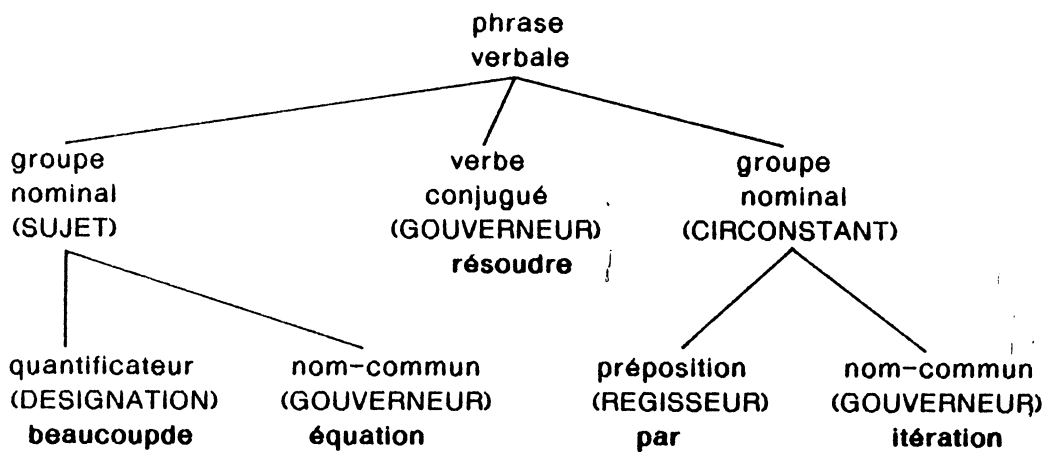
phrase verbale

groupe nominal (SUJET)

verbe conjugué (GOUVERNEUR) résoudre

groupe nominal (CIRCONSTANT)

quantificateur (DESIGNATION) beaucoupde

nom-commun (GOUVERNEUR) équation

préposition (REGISSEUR) par

nom-commun (GOUVERNEUR) itération